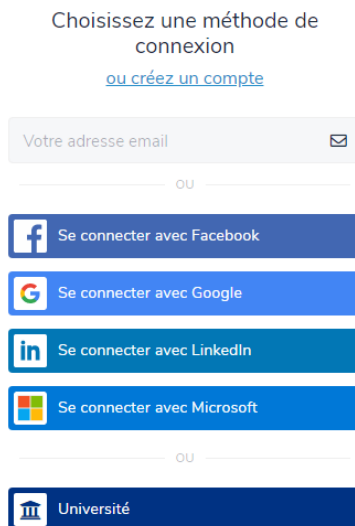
Choisissez une méthode de connexion

ou créez un compte

Votre adresse email

OU

Se connecter avec Facebook

Se connecter avec Google

Se connecter avec LinkedIn

Se connecter avec Microsoft

OU

Université